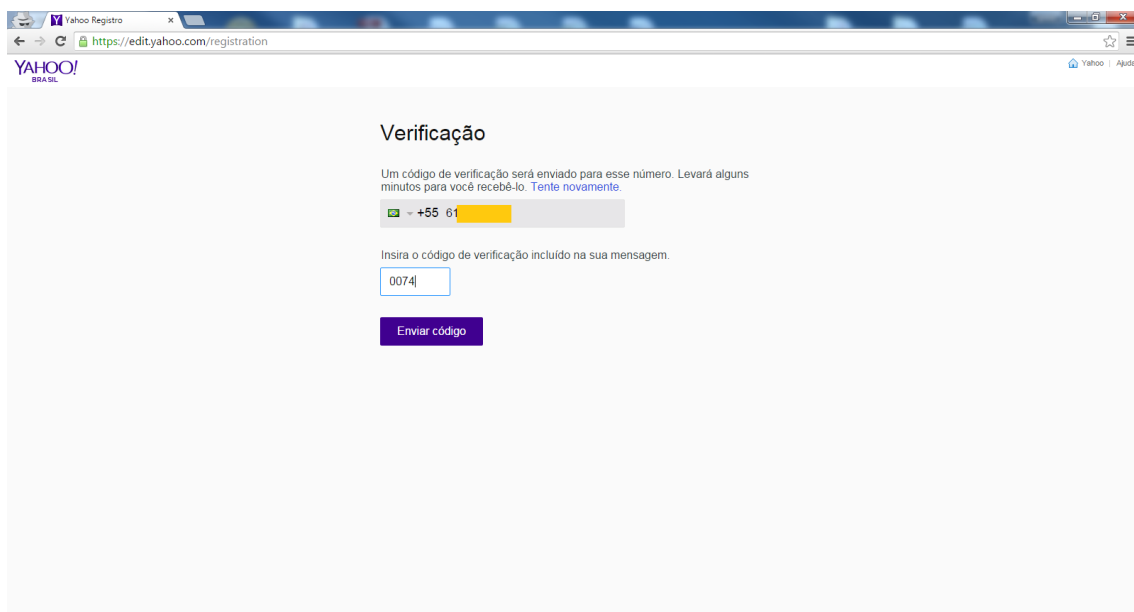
Yahoo Registro ×

https://edit.yahoo.com/registration

YAHOO!
BRASIL

Yahoo | Ajuda

Verificação

Um código de verificação será enviado para esse número. Levará alguns minutos para você recebê-lo. Tente novamente.

+55 61

Insira o código de verificação incluído na sua mensagem.

0074

Enviar código